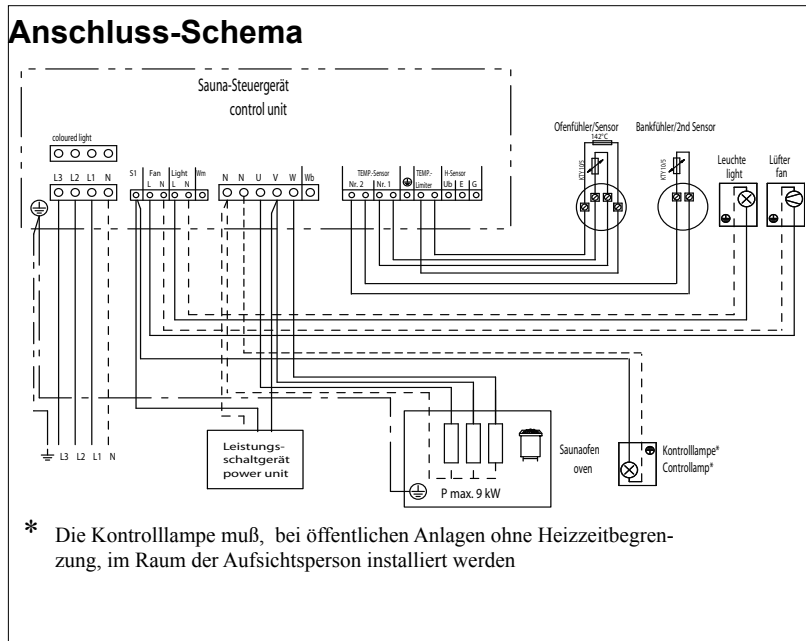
Anschluss-Schema

Sauna-Steuergerät
control unit

coloured light

L3 L2 L1 N

S1 Fan L N Light L N Wm

N N U V W Wb

TEMP.-Sensor Nr. 2 Nr. 1 TEMP.-Limiter H-Sensor Ub E G

Ofenfühler/Sensor
142°C
KTY 10/5

Bankfühler/2nd Sensor
KTY 10/5

Leuchte light

Lüfter fan

L3 L2 L1 N

Leistungs-schaltgerät power unit

P max. 9 kW

Saunaofen oven

Kontrolllampe* Controllamp*

* Die Kontrolllampe muß, bei öffentlichen Anlagen ohne Heizzeitbegrenzung, im Raum der Aufsichtsperson installiert werden